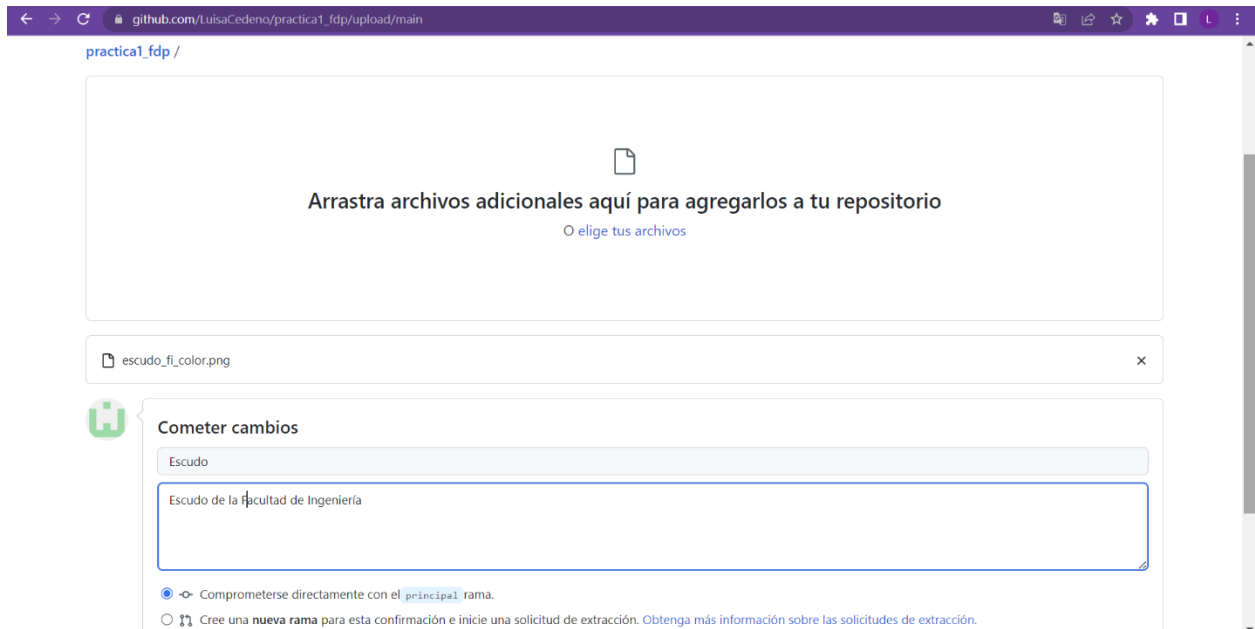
github.com/LuisaCedeno/practica1_fdp/upload/main

L

practica1_fdp /

Arrastra archivos adicionales aquí para agregarlos a tu repositorio

O elige tus archivos

escudo_fi_color.png

×

Cometer cambios

Escudo

Escudo de la Facultad de Ingeniería

Comprometerse directamente con el principal rama.

Cree una nueva rama para esta confirmación e inicie una solicitud de extracción. Obtenga más información sobre las solicitudes de extracción.